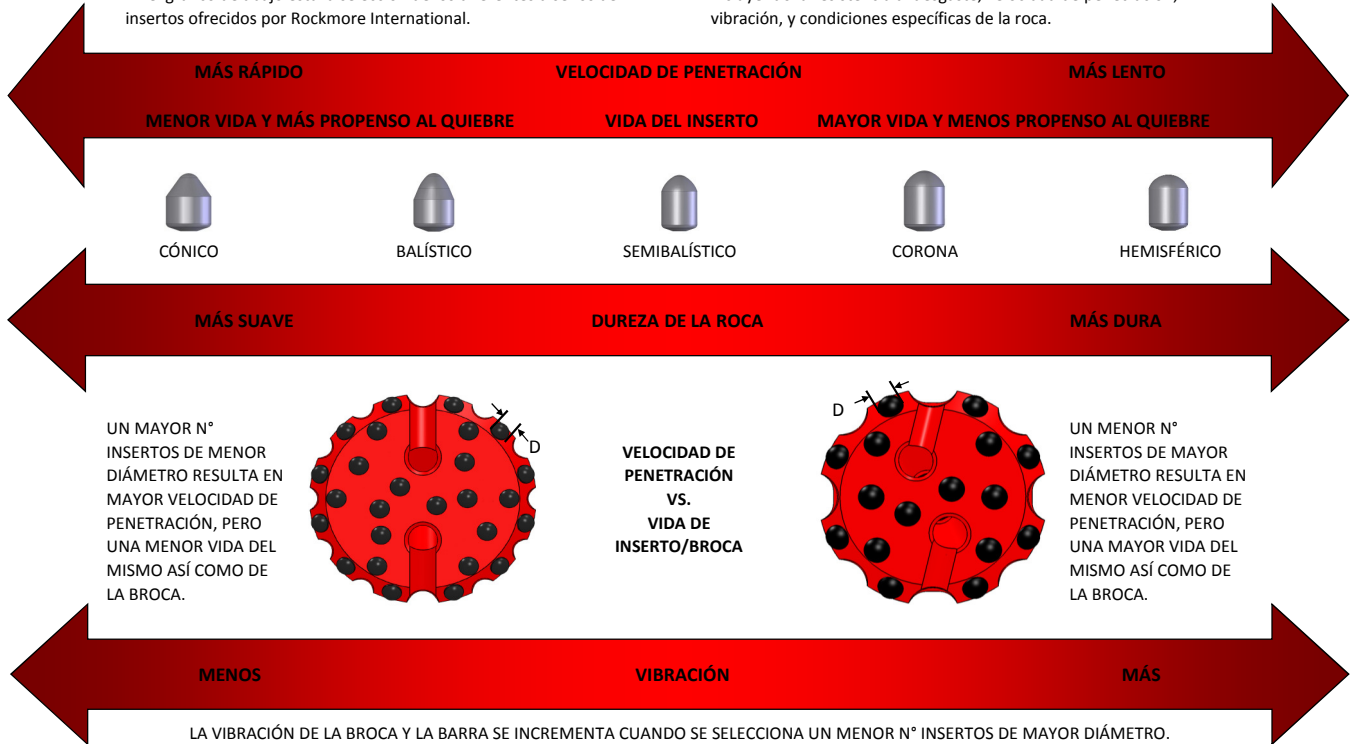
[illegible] insertos ofrecidos por Rockmore International.

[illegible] vibración, y condiciones específicas de la roca.

MÁS RÁPIDO

VELOCIDAD DE PENETRACIÓN

MÁS LENTO

MENOR VIDA Y MÁS PROPENSO AL QUIEBRE

VIDA DEL INSERTO

MAYOR VIDA Y MENOS PROPENSO AL QUIEBRE

CÓNICO

BALÍSTICO

SEMIBALÍSTICO

CORONA

HEMISFÉRICO

MÁS SUAVE

DUREZA DE LA ROCA

MÁS DURA

UN MAYOR N° INSERTOS DE MENOR DIÁMETRO RESULTA EN MAYOR VELOCIDAD DE PENETRACIÓN, PERO UNA MENOR VIDA DEL MISMO ASÍ COMO DE LA BROCA.

D

VELOCIDAD DE PENETRACIÓN VS. VIDA DE INSERTO/BROCA

D

UN MENOR N° INSERTOS DE MAYOR DIÁMETRO RESULTA EN MENOR VELOCIDAD DE PENETRACIÓN, PERO UNA MAYOR VIDA DEL MISMO ASÍ COMO DE LA BROCA.

MENOS

VIBRACIÓN

MÁS

LA VIBRACIÓN DE LA BROCA Y LA BARRA SE INCREMENTA CUANDO SE SELECCIONA UN MENOR N° INSERTOS DE MAYOR DIÁMETRO.